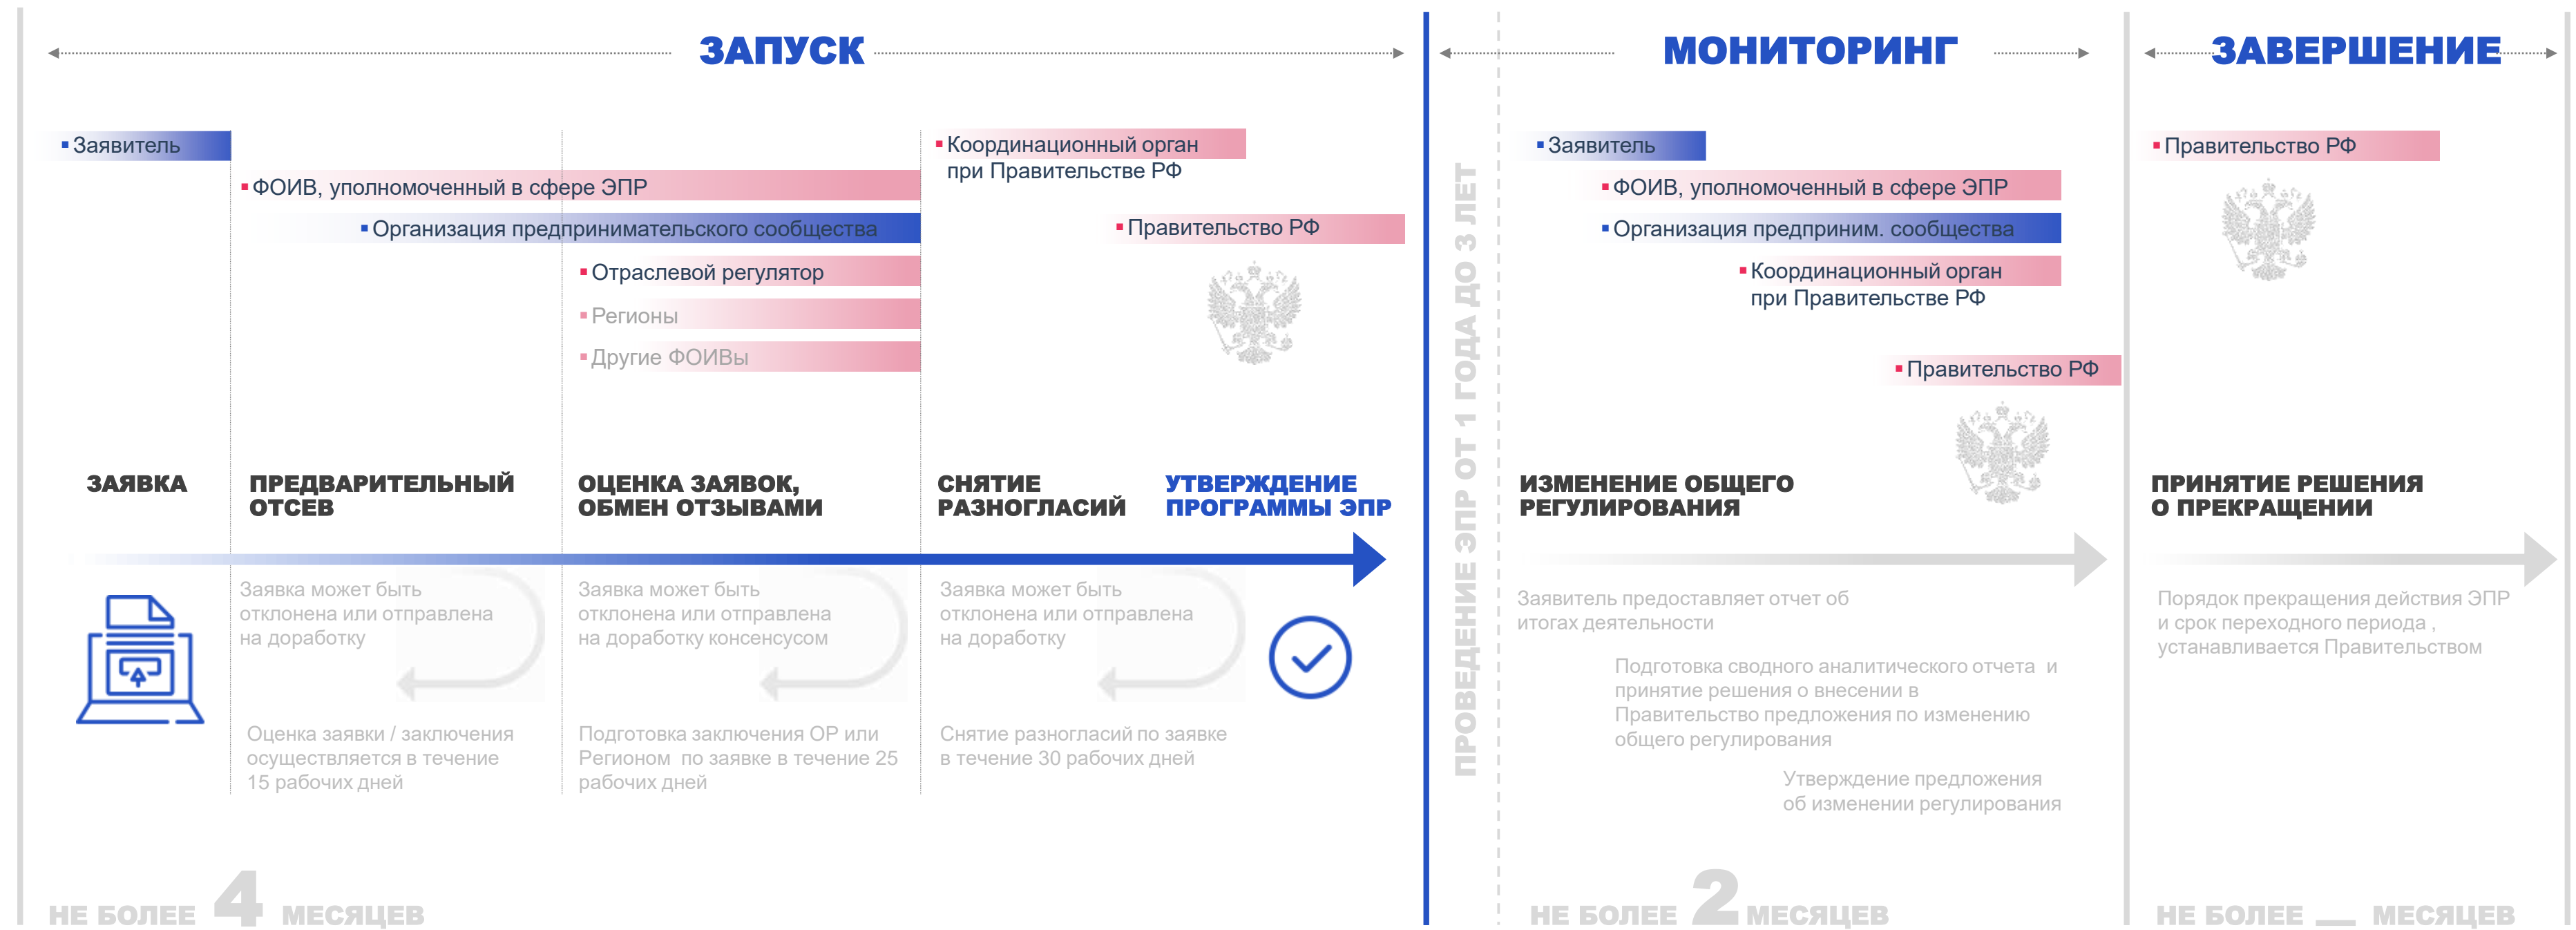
ЗАПУСК

МОНИТОРИНГ

ЗАВЕРШЕНИЕ

Заявитель

ФОИВ, уполномоченный в сфере ЭПР

Организация предпринимательского сообщества

Отраслевой регулятор

Регионы

Другие ФОИВы

Координационный орган при Правительстве РФ

Правительство РФ

ЗАЯВКА

ПРЕДВАРИТЕЛЬНЫЙ ОТСЕВ

ОЦЕНКА ЗАЯВОК, ОБМЕН ОТЗЫВАМИ

СНЯТИЕ РАЗНОГЛАСИЙ

УТВЕРЖДЕНИЕ ПРОГРАММЫ ЭПР

Заявка может быть отклонена или отправлена на доработку

Заявка может быть отклонена или отправлена на доработку консенсусом

Заявка может быть отклонена или отправлена на доработку

Оценка заявки / заключения осуществляется в течение 15 рабочих дней

Подготовка заключения ОР или Регионом по заявке в течение 25 рабочих дней

Снятие разногласий по заявке в течение 30 рабочих дней

ПРОВЕДЕНИЕ ЭПР ОТ 1 ГОДА ДО 3 ЛЕТ

Заявитель

ФОИВ, уполномоченный в сфере ЭПР

Организация предприним. сообщества

Координационный орган при Правительстве РФ

Правительство РФ

ИЗМЕНЕНИЕ ОБЩЕГО РЕГУЛИРОВАНИЯ

Заявитель предоставляет отчет об итогах деятельности

Подготовка сводного аналитического отчета и принятие решения о внесении в Правительство предложения по изменению общего регулирования

Утверждение предложения об изменении регулирования

Правительство РФ

ПРИНЯТИЕ РЕШЕНИЯ О ПРЕКРАЩЕНИИ

Порядок прекращения действия ЭПР и срок переходного периода , устанавливается Правительством

НЕ БОЛЕЕ 4 МЕСЯЦЕВ

НЕ БОЛЕЕ 2 МЕСЯЦЕВ

НЕ БОЛЕЕ __ МЕСЯЦЕВ